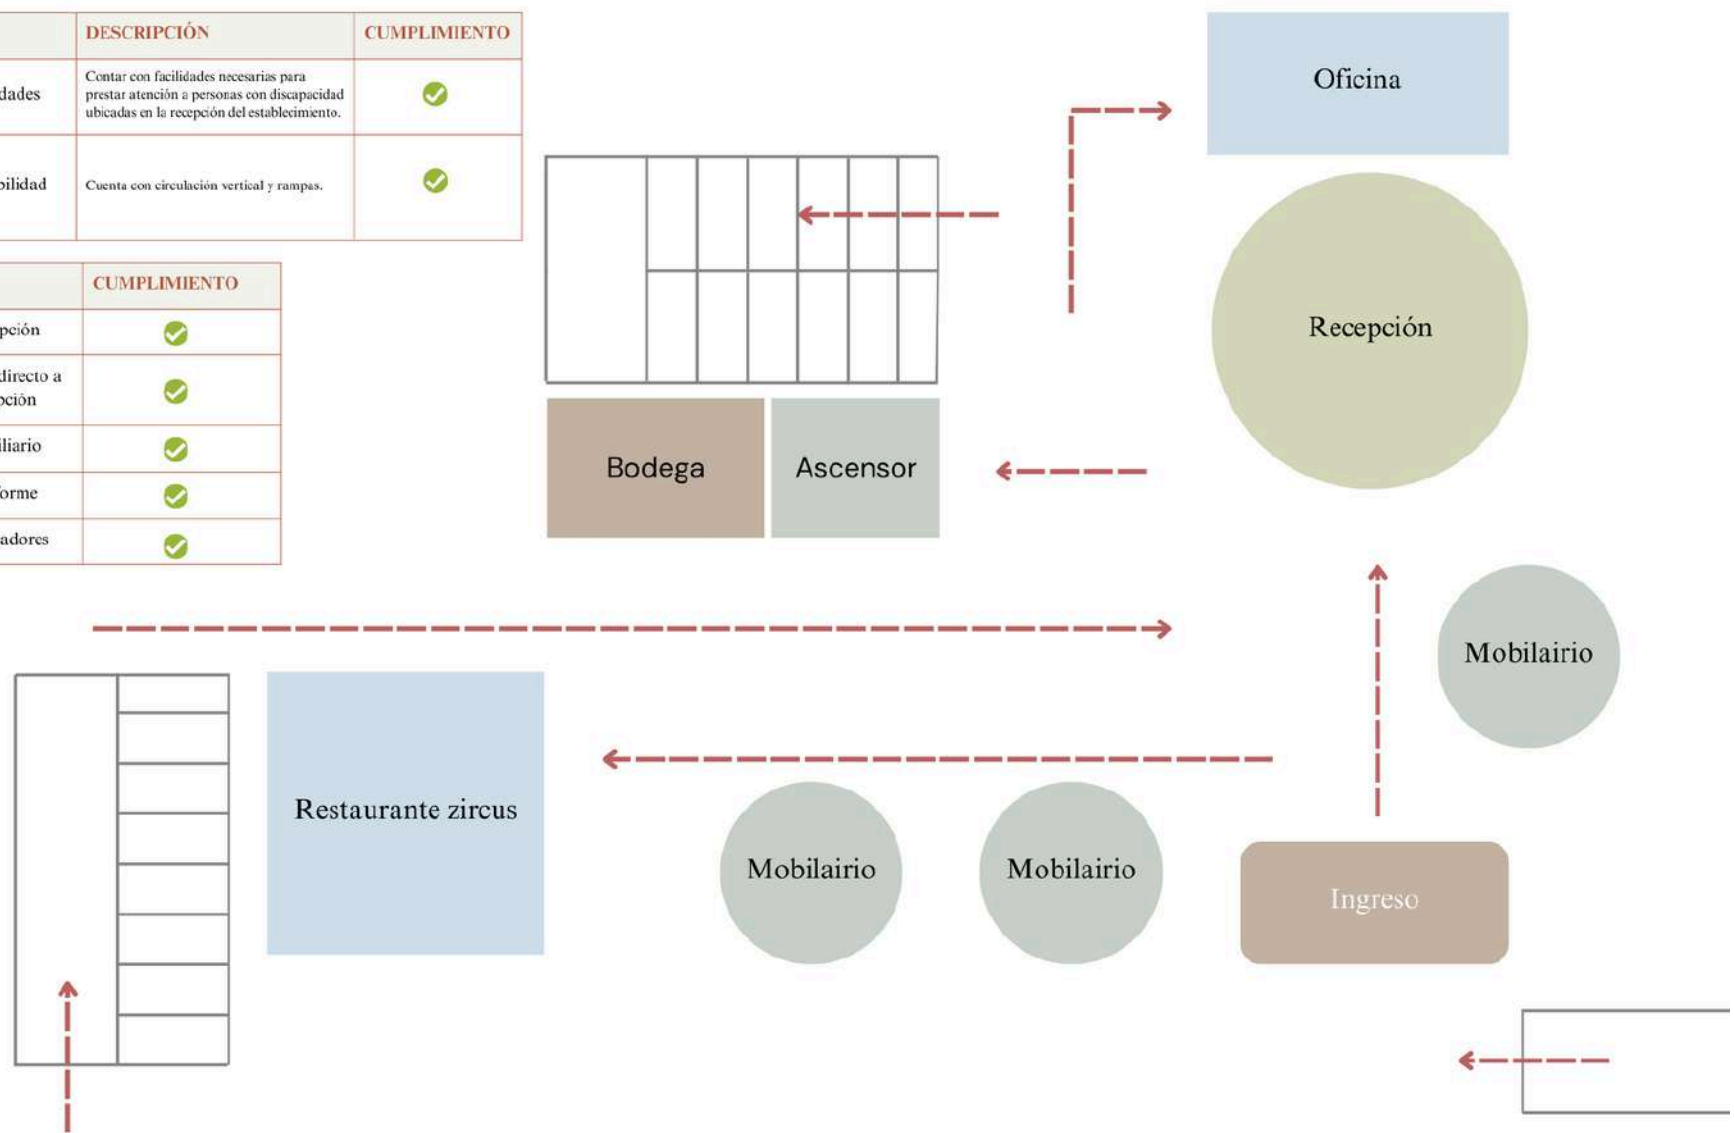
| | DESCRIPCIÓN | CUMPLIMIENTO |
|---|---|---|
| dades | Contar con facilidades necesarias para prestar atención a personas con discapacidad ubicadas en la recepción del establecimiento. | ✓ |
| bilidad | Cuenta con circulación vertical y rampas. | ✓ |

| | CUMPLIMIENTO |
|---|---|
| pción | ✓ |
| directo a pción | ✓ |
| liario | ✓ |
| forme | ✓ |
| adores | ✓ |

Oficina

Recepción

Bodega

Ascensor

Mobilairio

Restaurante zircus

Mobilairio

Mobilairio

Ingreso